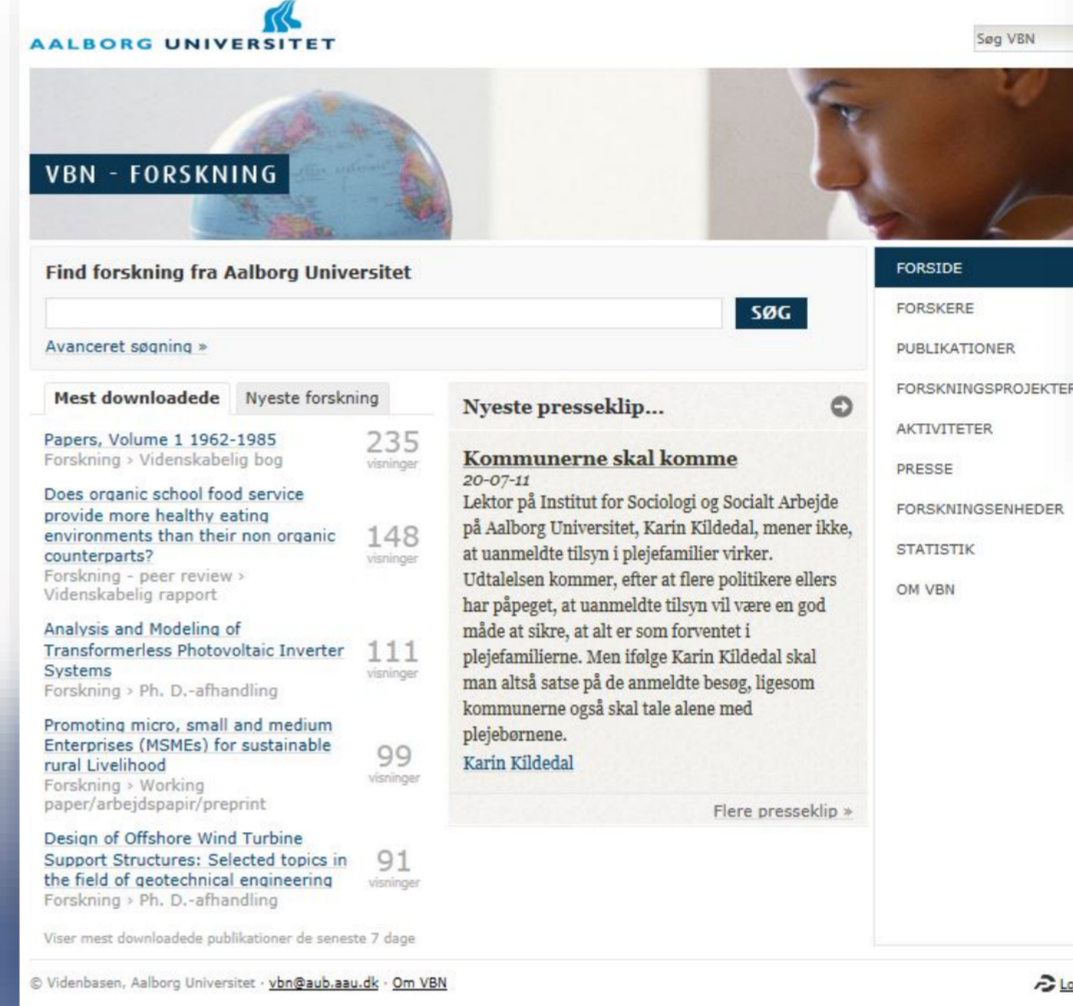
AALBORG UNIVERSITET

Søg VBN

VBN - FORSKNING

Find forskning fra Aalborg Universitet

SØG

Avanceret søgning »

FORSIDE
FORSKERE
PUBLIKATIONER
FORSKNINGSPROJEKTER
AKTIVITETER
PRESSE
FORSKNINGSENHEDER
STATISTIK
OM VBN

Mest downloadede | Nyeste forskning

Papers, Volume 1 1962-1985
Forskning › Videnskabelig bog
235 visninger

Does organic school food service provide more healthy eating environments than their non organic counterparts?
Forskning - peer review › Videnskabelig rapport
148 visninger

Analysis and Modeling of Transformerless Photovoltaic Inverter Systems
Forskning › Ph. D.-afhandling
111 visninger

Promoting micro, small and medium Enterprises (MSMEs) for sustainable rural Livelihood
Forskning › Working paper/arbejdspapir/preprint
99 visninger

Design of Offshore Wind Turbine Support Structures: Selected topics in the field of geotechnical engineering
Forskning › Ph. D.-afhandling
91 visninger

Viser mest downloadede publikationer de seneste 7 dage

Nyeste presseklip...

Kommunerne skal komme
20-07-11
Lektor på Institut for Sociologi og Socialt Arbejde på Aalborg Universitet, Karin Kildedal, mener ikke, at uanmeldte tilsyn i plejefamilier virker. Udtalelsen kommer, efter at flere politikere ellers har påpeget, at uanmeldte tilsyn vil være en god måde at sikre, at alt er som forventet i plejefamilierne. Men ifølge Karin Kildedal skal man altså satse på de anmeldte besøg, ligesom kommunerne også skal tale alene med plejebørnene.
Karin Kildedal

Flere presseklip »

© Videnbasen, Aalborg Universitet · vbn@aub.aau.dk · Om VBN

Lo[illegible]